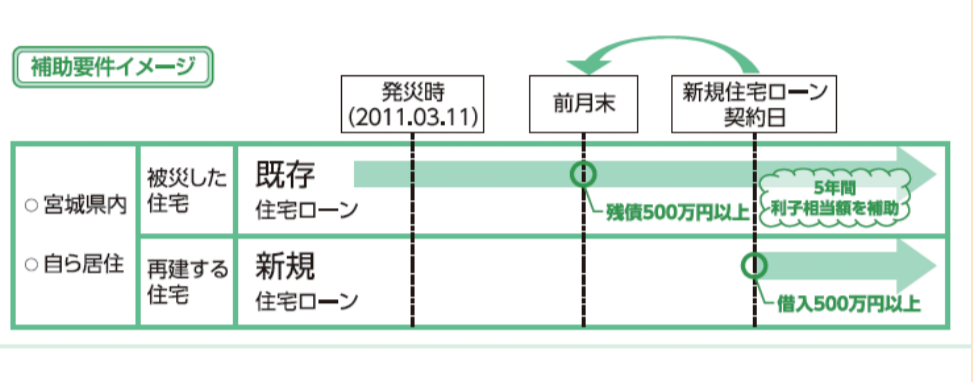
補助要件イメージ

発災時
(2011.03.11)

前月末

新規住宅ローン
契約日

○宮城県内

○自ら居住

被災した
住宅

既存
住宅ローン

残債500万円以上

5年間
利子相当額を補助

再建する
住宅

新規
住宅ローン

借入500万円以上